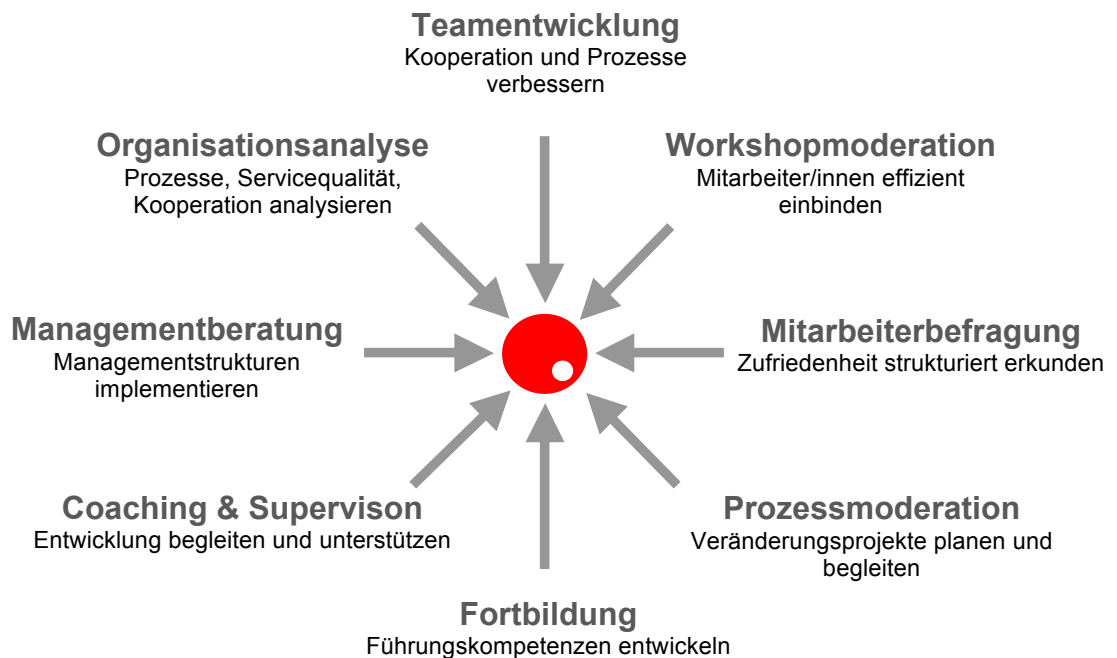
Teamentwicklung
Kooperation und Prozesse verbessern

Organisationsanalyse
Prozesse, Servicequalität, Kooperation analysieren

Workshopmoderation
Mitarbeiter/innen effizient einbinden

Managementberatung
Managementstrukturen implementieren

Mitarbeiterbefragung
Zufriedenheit strukturiert erkunden

Coaching & Supervison
Entwicklung begleiten und unterstützen

Prozessmoderation
Veränderungsprojekte planen und begleiten

Fortbildung
Führungskompetenzen entwickeln